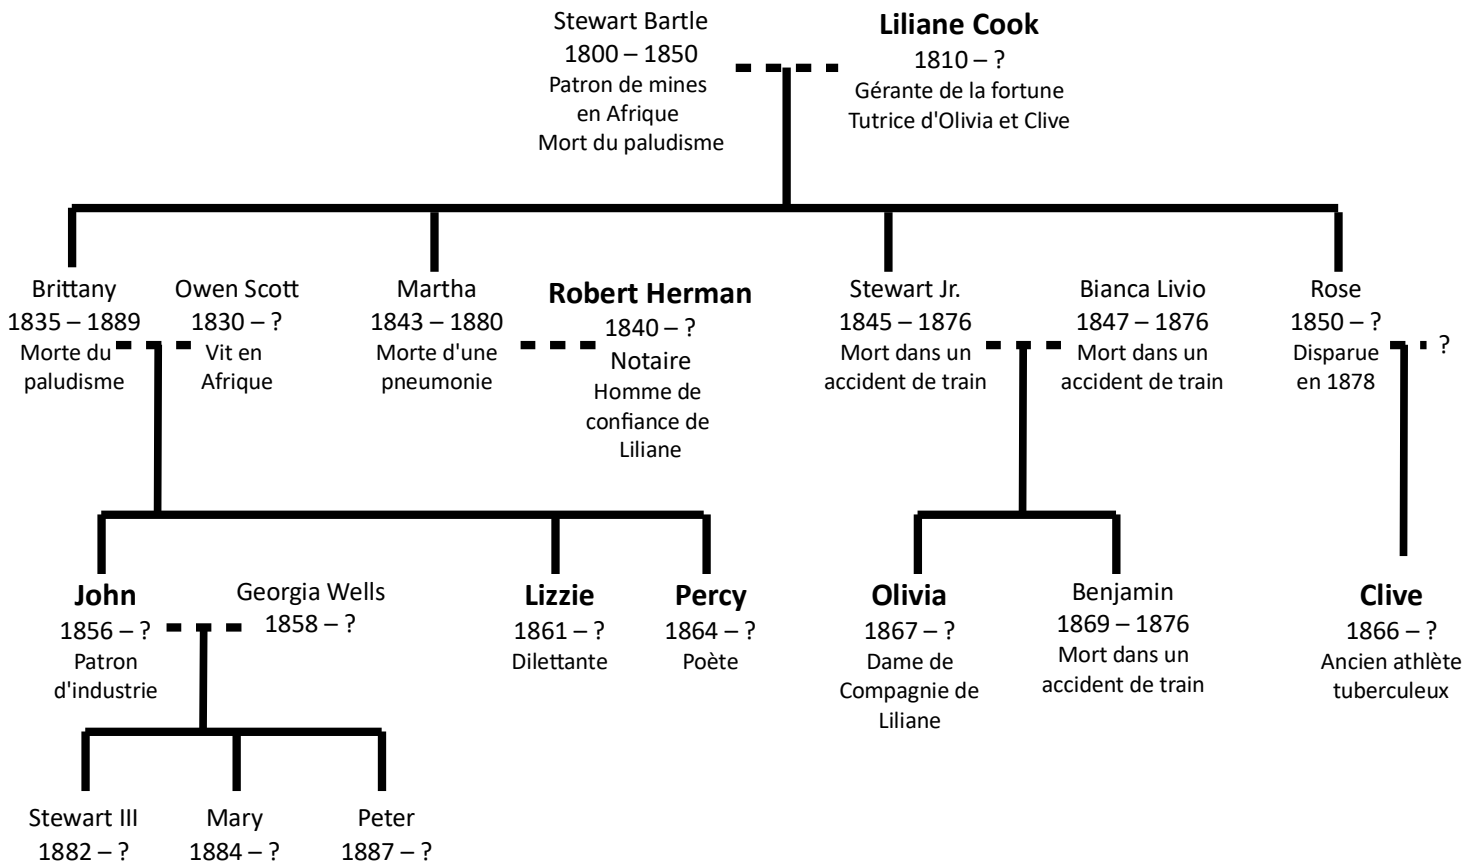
Stewart Bartle
1800 – 1850
Patron de mines en Afrique
Mort du paludisme

**Liliane Cook**
1810 – ?
Gérante de la fortune
Tutrice d'Olivia et Clive

Brittany
1835 – 1889
Morte du paludisme

Owen Scott
1830 – ?
Vit en Afrique

Martha
1843 – 1880
Morte d'une pneumonie

**Robert Herman**
1840 – ?
Notaire
Homme de confiance de Liliane

Stewart Jr.
1845 – 1876
Mort dans un accident de train

Bianca Livio
1847 – 1876
Mort dans un accident de train

Rose
1850 – ?
Disparue en 1878

?

**John**
1856 – ?
Patron d'industrie

Georgia Wells
1858 – ?

**Lizzie**
1861 – ?
Dilettante

**Percy**
1864 – ?
Poète

**Olivia**
1867 – ?
Dame de Compagnie de Liliane

Benjamin
1869 – 1876
Mort dans un accident de train

**Clive**
1866 – ?
Ancien athlète tuberculeux

Stewart III
1882 – ?

Mary
1884 – ?

Peter
1887 – ?